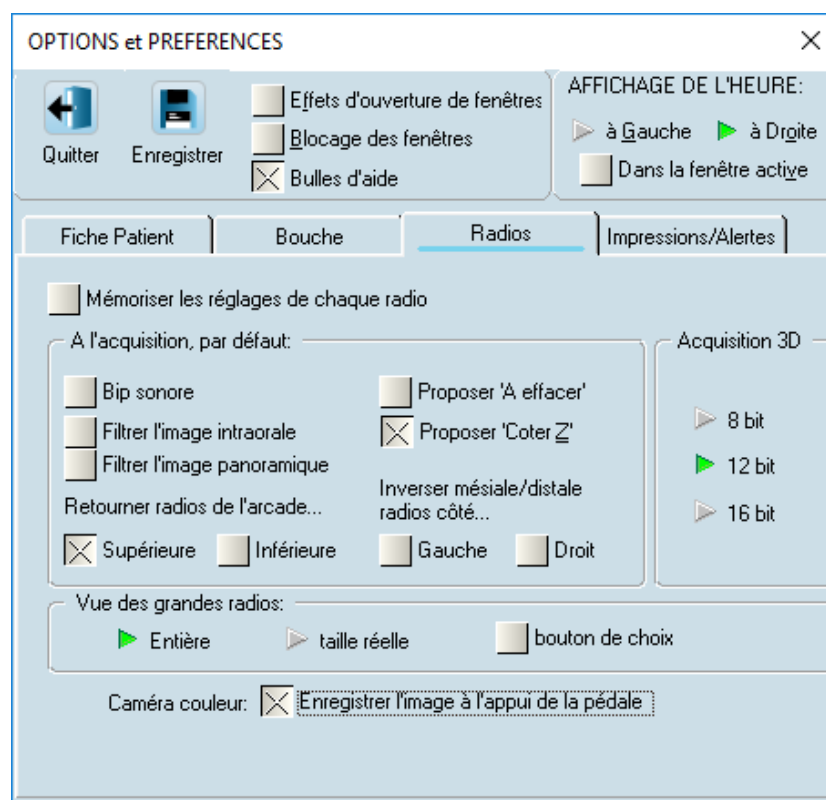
OPTIONS et PREFERENCES

Quitter

Enregistrer

Effets d'ouverture de fenêtres

Blocage des fenêtres

Bulles d'aide

AFFICHAGE DE L'HEURE:

à Gauche

à Droite

Dans la fenêtre active

Fiche Patient

Bouche

Radios

Impressions/Alertes

Mémoriser les réglages de chaque radio

A l'acquisition, par défaut:

Bip sonore

Filtrer l'image intraorale

Filtrer l'image panoramique

Proposer 'A effacer'

Proposer 'Coter Z'

Retourner radios de l'arcade...

Inverser mésiale/distale radios côté...

Supérieure

Inférieure

Gauche

Droit

Acquisition 3D

8 bit

12 bit

16 bit

Vue des grandes radios:

Entière

taille réelle

bouton de choix

Caméra couleur:

Enregistrer l'image à l'appui de la pédale